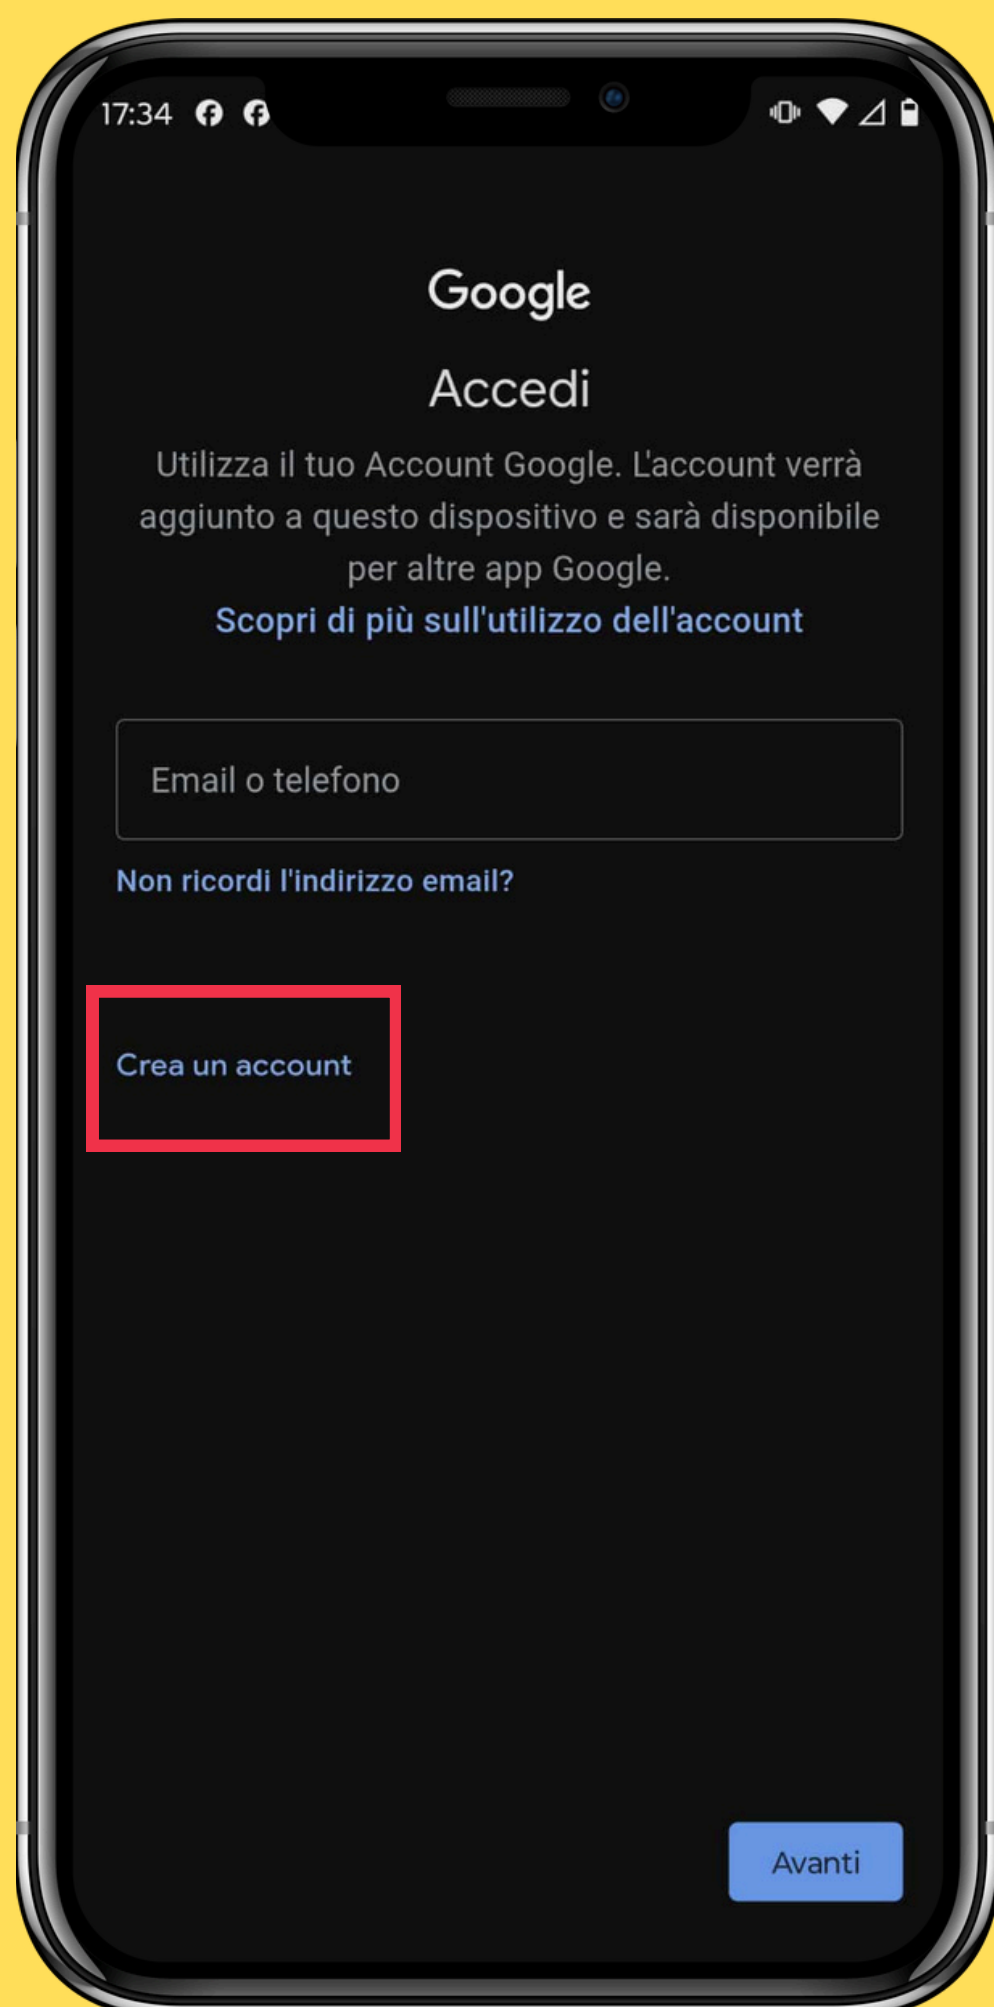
17:34

Google

Accedi

Utilizza il tuo Account Google. L'account verrà aggiunto a questo dispositivo e sarà disponibile per altre app Google.
Scopri di più sull'utilizzo dell'account

Email o telefono

Non ricordi l'indirizzo email?

Crea un account

Avanti